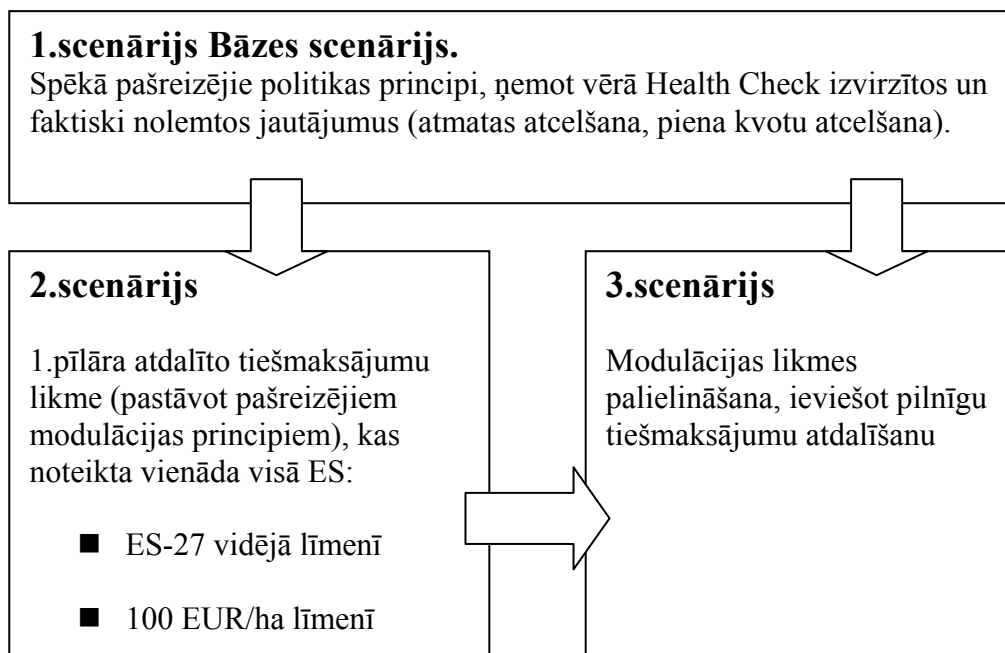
**1.scenārijs Bāzes scenārijs.**

Spēkā pašreizējie politikas principi, ņemot vērā Health Check izvirzītos un faktiski nolemtos jautājumus (atmatas atcelšana, piena kvotu atcelšana).

**2.scenārijs**

1.pīlāra atdalīto tiešmaksājumu likme (pastāvot pašreizējiem modulācijas principiem), kas noteikta vienāda visā ES:

- ES-27 vidējā līmenī
- 100 EUR/ha līmenī

**3.scenārijs**

Modulācijas likmes palielināšana, ieviešot pilnīgu tiešmaksājumu atdalīšanu